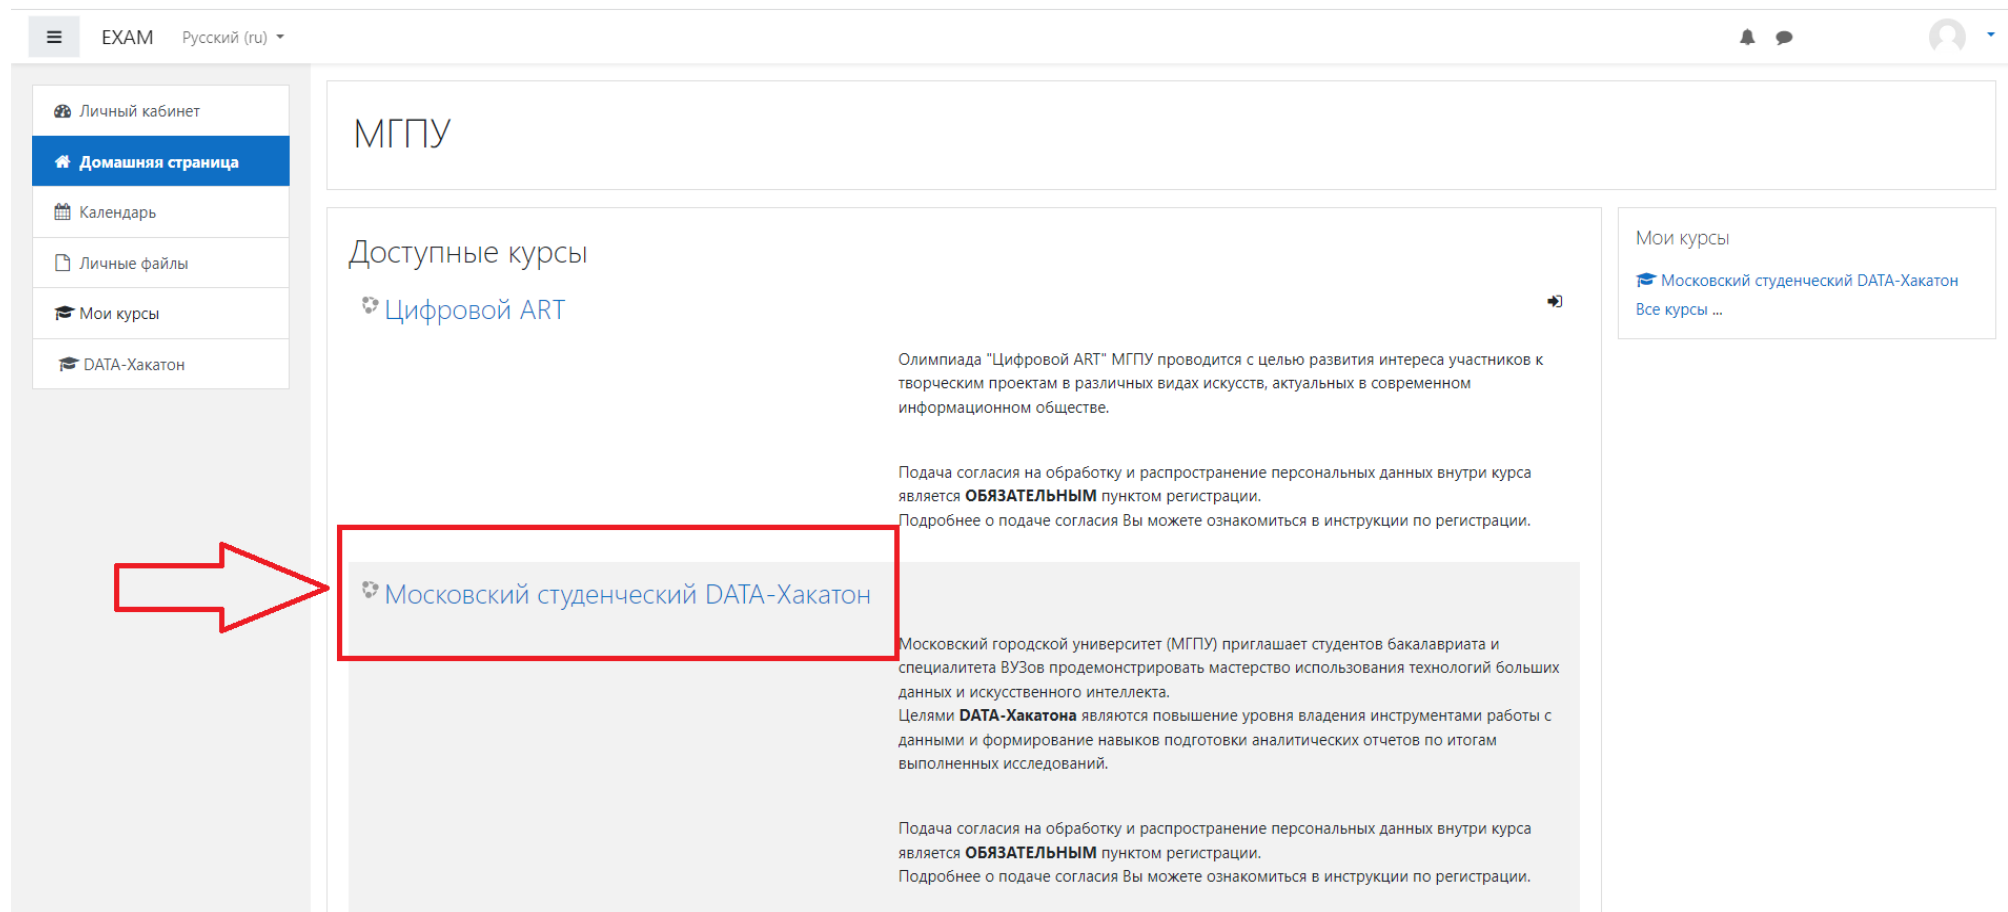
EXAM Русский (ru)

Личный кабинет
Домашняя страница
Календарь
Личные файлы
Мои курсы
DATA-Хакатон

МГПУ

Доступные курсы

Цифровой ART

Олимпиада "Цифровой ART" МГПУ проводится с целью развития интереса участников к творческим проектам в различных видах искусств, актуальных в современном информационном обществе.

Подача согласия на обработку и распространение персональных данных внутри курса является **ОБЯЗАТЕЛЬНЫМ** пунктом регистрации.
Подробнее о подаче согласия Вы можете ознакомиться в инструкции по регистрации.

Московский студенческий DATA-Хакатон

Московский городской университет (МГПУ) приглашает студентов бакалавриата и специалитета ВУЗов продемонстрировать мастерство использования технологий больших данных и искусственного интеллекта.
Целями **DATA-Хакатона** являются повышение уровня владения инструментами работы с данными и формирование навыков подготовки аналитических отчетов по итогам выполненных исследований.

Подача согласия на обработку и распространение персональных данных внутри курса является **ОБЯЗАТЕЛЬНЫМ** пунктом регистрации.
Подробнее о подаче согласия Вы можете ознакомиться в инструкции по регистрации.

Мои курсы
Московский студенческий DATA-Хакатон
Все курсы ...